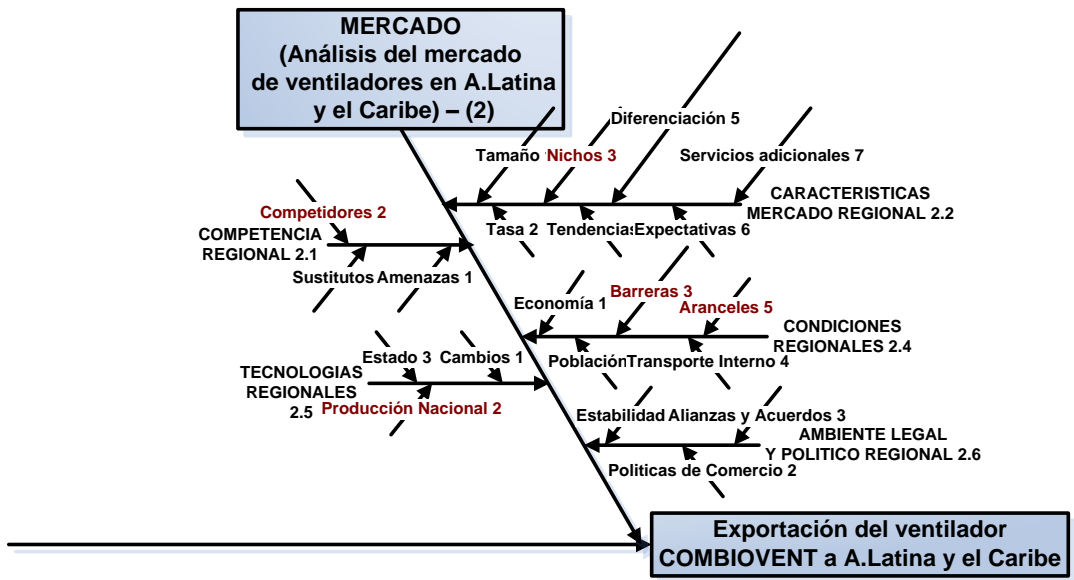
MERCADO
(Análisis del mercado de ventiladores en A.Latina y el Caribe) – (2)

Diferenciación 5
Tamaño Nichos 3
Servicios adicionales 7
CARACTERISTICAS MERCADO REGIONAL 2.2
Tasa 2
Tendencias
Expectativas 6

Competidores 2
COMPETENCIA REGIONAL 2.1
Sustitutos
Amenazas 1

Economía 1
Barreras 3
Aranceles 5
CONDICIONES REGIONALES 2.4
Población
Transporte Interno 4

Estado 3
Cambios 1
TECNOLOGIAS REGIONALES 2.5
Producción Nacional 2

Estabilidad
Alianzas y Acuerdos 3
AMBIENTE LEGAL Y POLITICO REGIONAL 2.6
Politicas de Comercio 2

Exportación del ventilador COMBIOVENT a A.Latina y el Caribe